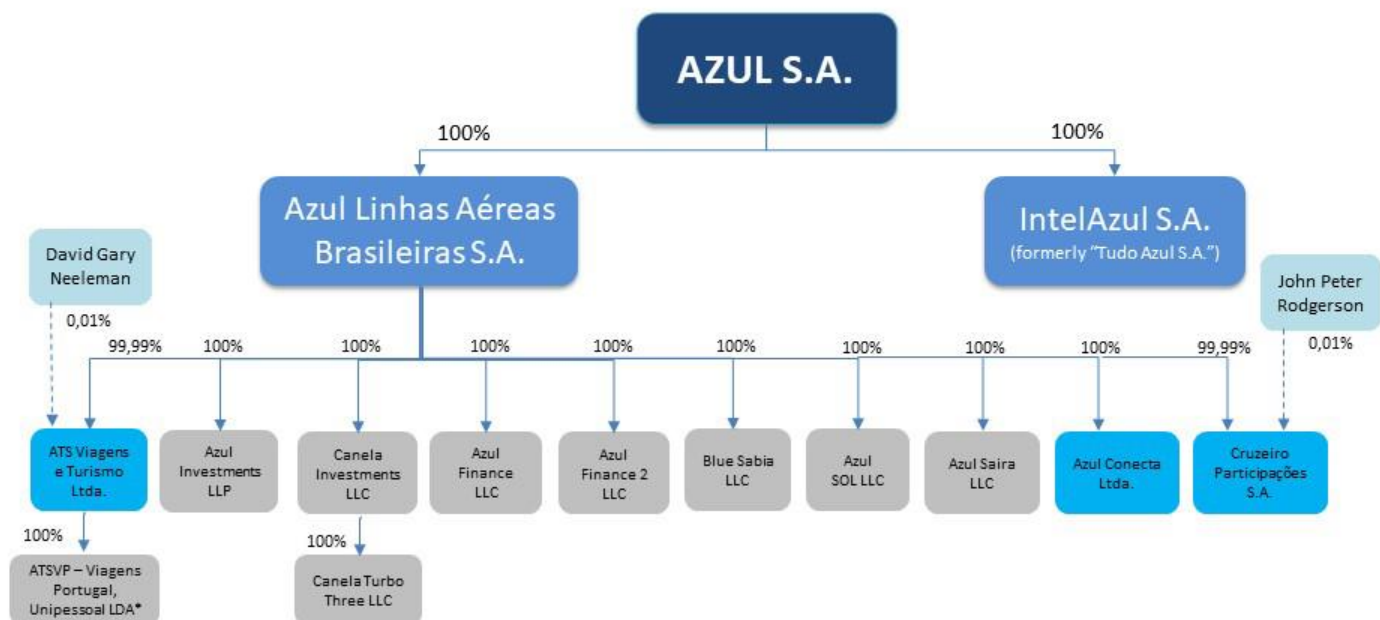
AZUL S.A.

100%

100%

Azul Linhas Aéreas Brasileiras S.A.

IntelAzul S.A. (formerly "Tudo Azul S.A.")

David Gary Neeleman

0,01%

John Peter Rodgerson

0,01%

99,99%

100%

100%

100%

100%

100%

100%

100%

100%

99,99%

ATS Viagens e Turismo Ltda.

Azul Investments LLP

Canela Investments LLC

Azul Finance LLC

Azul Finance 2 LLC

Blue Sabia LLC

Azul SOL LLC

Azul Saira LLC

Azul Conecta Ltda.

Cruzeiro Participações S.A.

100%

ATSVP – Viagens Portugal, Unipessoal LDA*

100%

Canela Turbo Three LLC